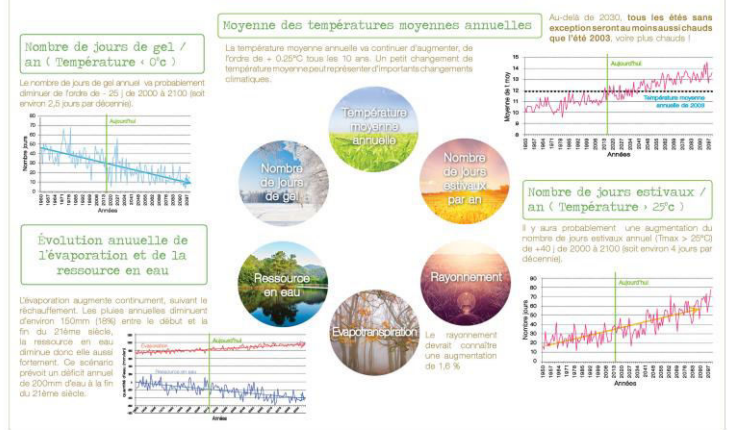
Nombre de jours de gel / an ( Température < 0°c )

Le nombre de jours de gel annuel va probablement diminuer de l'ordre de - 25 j de 2000 à 2100 (soit environ 2,5 jours par décennie).

Aujourd'hui

Nombre jours

Années

Moyenne des températures moyennes annuelles

La température moyenne annuelle va continuer d'augmenter, de l'ordre de + 0,25°C tous les 10 ans. Un petit changement de température moyenne peut représenter d'importants changements climatiques.

Au-delà de 2030, **tous les étés sans exception seront au moins aussi chauds que l'été 2003**, voire plus chaud !

Aujourd'hui

Température moyenne annuelle de 2003

Moyenne de T moy

Années

Température moyenne annuelle

Nombre de jours de gel

Nombre de jours estivaux par an

Ressource en eau

Rayonnement

Evapotranspiration

Nombre de jours estivaux / an ( Température > 25°c )

Il y aura probablement une augmentation du nombre de jours estivaux annuel (Tmax > 25°C) de +40 j de 2000 à 2100 (soit environ 4 jours par décennie).

Aujourd'hui

Nombre jours

Années

Évolution anuuelle de l'évaporation et de la ressource en eau

L'évaporation augmente continument, suivant le réchauffement. Les pluies annuelles diminuent d'environ 150mm (18%) entre le début et la fin du 21ème siècle, la ressource en eau diminue donc elle aussi fortement. Ce scénario prévoit un déficit annuel de 200mm d'eau à la fin du 21ème siècle.

Evaporation

Aujourd'hui

Ressource en eau

Années

Le rayonnement devrait connaître une augmentation de 1,6 %